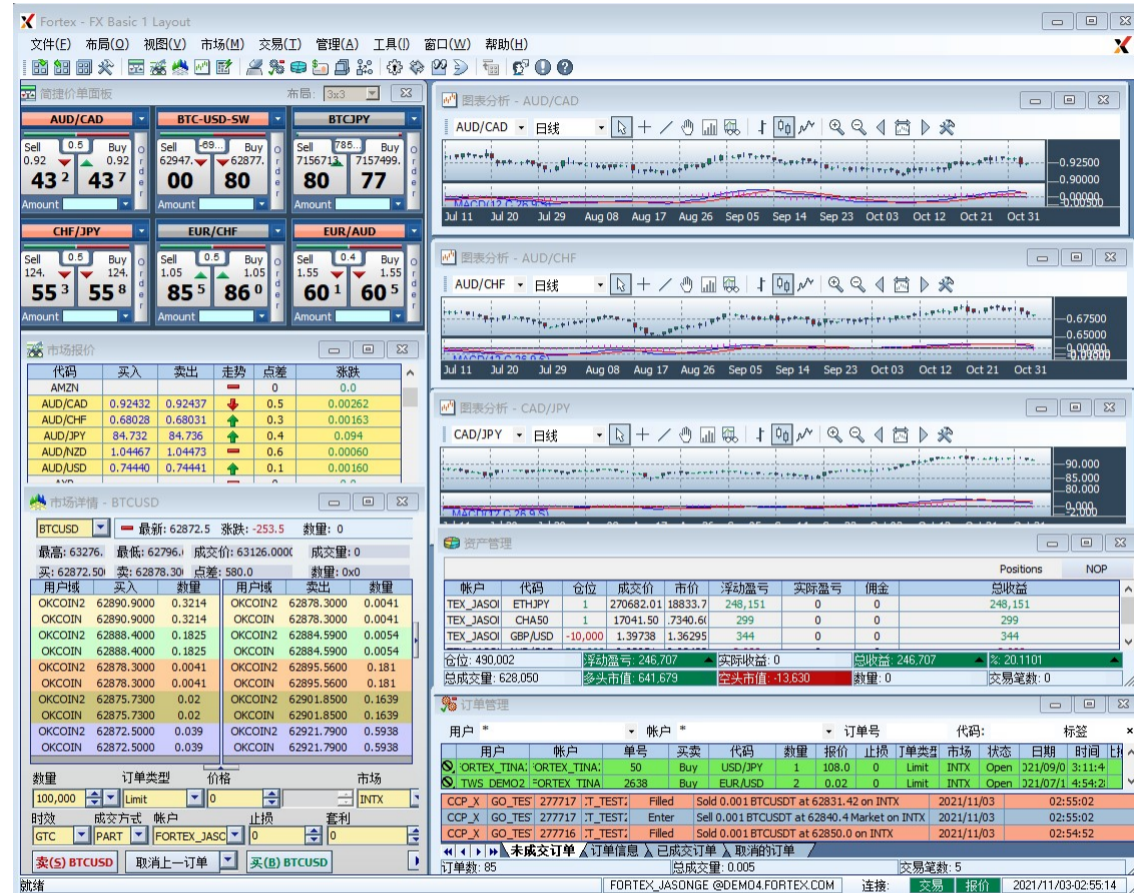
Fortex - FX Basic 1 Layout

文件(F) 布局(O) 视图(V) 市场(M) 交易(T) 管理(A) 工具(I) 窗口(W) 帮助(H)

简捷价单面板 布局: 3x3

AUD/CAD
Sell 0.5 Buy
0.92 0.92
43 2 43 7
Amount

BTC-USD-SW
Sell -89... Buy
62947. 62877.
00 80
Amount

BTCJPY
Sell 785... Buy
7156713 7157499.
80 77
Amount

CHF/JPY
Sell 0.5 Buy
124. 124.
55 3 55 8
Amount

EUR/CHF
Sell 0.5 Buy
1.05 1.05
85 5 86 0
Amount

EUR/AUD
Sell 0.4 Buy
1.55 1.55
60 1 60 5
Amount

市场报价

| 代码 | 买入 | 卖出 | 走势 | 点差 | 涨跌 |
|---|---|---|---|---|---|
| AMZN | | | | 0 | 0.0 |
| AUD/CAD | 0.92432 | 0.92437 | | 0.5 | 0.00262 |
| AUD/CHF | 0.68028 | 0.68031 | | 0.3 | 0.00163 |
| AUD/JPY | 84.732 | 84.736 | | 0.4 | 0.094 |
| AUD/NZD | 1.04467 | 1.04473 | | 0.6 | 0.00060 |
| AUD/USD | 0.74440 | 0.74441 | | 0.1 | 0.00160 |

市场详情 - BTCUSD

BTCUSD 最新: 62872.5 涨跌: -253.5 数量: 0
最高: 63276. 最低: 62796. 成交价: 63126.000 成交量: 0
买: 62872.50 卖: 62878.30 点差: 580.0 数量: 0x0

| 用户域 | 买入 | 数量 | 用户域 | 卖出 | 数量 |
|---|---|---|---|---|---|
| OKCOIN2 | 62890.9000 | 0.3214 | OKCOIN2 | 62878.3000 | 0.0041 |
| OKCOIN | 62890.9000 | 0.3214 | OKCOIN | 62878.3000 | 0.0041 |
| OKCOIN2 | 62888.4000 | 0.1825 | OKCOIN2 | 62884.5900 | 0.0054 |
| OKCOIN | 62888.4000 | 0.1825 | OKCOIN | 62884.5900 | 0.0054 |
| OKCOIN2 | 62878.3000 | 0.0041 | OKCOIN2 | 62895.5600 | 0.181 |
| OKCOIN | 62878.3000 | 0.0041 | OKCOIN | 62895.5600 | 0.181 |
| OKCOIN2 | 62875.7300 | 0.02 | OKCOIN2 | 62901.8500 | 0.1639 |
| OKCOIN | 62875.7300 | 0.02 | OKCOIN | 62901.8500 | 0.1639 |
| OKCOIN2 | 62872.5000 | 0.039 | OKCOIN2 | 62921.7900 | 0.5938 |
| OKCOIN | 62872.5000 | 0.039 | OKCOIN | 62921.7900 | 0.5938 |

数量 订单类型 价格 市场
100,000 Limit 0 INTX
时效 成交方式 帐户 止损 套利
GTC PART FORTEX_JASC 0 0
卖(S) BTCUSD 取消上一订单 买(B) BTCUSD

图表分析 - AUD/CAD
AUD/CAD 日线
0.92500 0.90000 0.00000
MACD(12,26,9)
Jul 11 Jul 20 Jul 29 Aug 08 Aug 17 Aug 26 Sep 05 Sep 14 Sep 23 Oct 03 Oct 12 Oct 21 Oct 31

图表分析 - AUD/CHF
AUD/CHF 日线
0.67500 0.65000 0.00000
MACD(12,26,9)
Jul 11 Jul 20 Jul 29 Aug 08 Aug 17 Aug 26 Sep 05 Sep 14 Sep 23 Oct 03 Oct 12 Oct 21 Oct 31

图表分析 - CAD/JPY
CAD/JPY 日线
90.000 85.000 80.000 0.000
MACD(12,26,9)

资产管理
Positions NOP

| 帐户 | 代码 | 仓位 | 成交价 | 市价 | 浮动盈亏 | 实际盈亏 | 佣金 | 总收益 |
|---|---|---|---|---|---|---|---|---|
| TEX_JASOI | ETHJPY | 1 | 270682.01 | 18833.7 | 248,151 | 0 | 0 | 248,151 |
| TEX_JASOI | CHA50 | 1 | 17041.50 | 7340.60 | 299 | 0 | 0 | 299 |
| TEX_JASOI | GBP/USD | -10,000 | 1.39738 | 1.36295 | 344 | 0 | 0 | 344 |

仓位: 490,002 浮动盈亏: 246,707 实际收益: 0 总收益: 246,707 %: 20.1101
总成交量: 628,050 多头市值: 641,679 空头市值: -13,630 数量: 0 交易笔数: 0

订单管理
用户 * 帐户 * 订单号 代码: 标签

| 用户 | 帐户 | 单号 | 买卖 | 代码 | 数量 | 报价 | 止损 | 订单类型 | 市场 | 状态 | 日期 | 时间 |
|---|---|---|---|---|---|---|---|---|---|---|---|---|
| FORTEX_TINA | FORTEX_TINA | 50 | Buy | USD/JPY | 1 | 108.0 | 0 | Limit | INTX | Open | 2021/09/0 | 3:11:4 |
| TWS_DEMO2 | FORTEX_TINA | 2638 | Buy | EUR/USD | 2 | 0.02 | 0 | Limit | INTX | Open | 2021/07/1 | 4:54:2 |

| CCP_X | GO_TES | 277717 | T_TEST | Filled | Sold 0.001 BTCUSDT at 62831.42 on INTX | 2021/11/03 | 02:55:02 |
|---|---|---|---|---|---|---|---|
| CCP_X | GO_TES | 277717 | T_TEST | Enter | Sell 0.001 BTCUSDT at 62840.4 Market on INTX | 2021/11/03 | 02:55:02 |
| CCP_X | GO_TES | 277716 | T_TEST | Filled | Sold 0.001 BTCUSDT at 62850.0 on INTX | 2021/11/03 | 02:54:52 |

未成交订单 订单信息 已成交订单 取消的订单
订单数: 85 总成交量: 0.005 交易笔数: 5

就绪 FORTEX_JASONGE @DEMO4.FORTEX.COM 连接: 交易 报价 2021/11/03-02:55:14